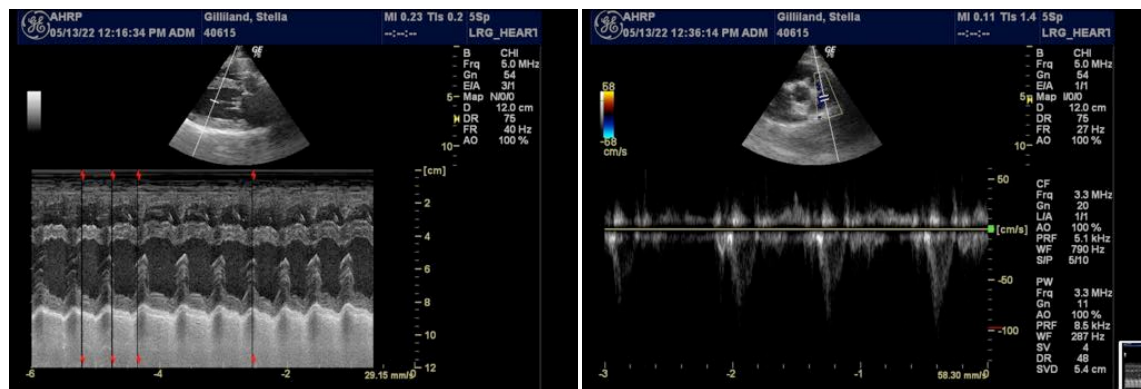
AHRP
05/13/22 12:16:34 PM ADM
Gilliland, Stella
40615
MI 0.23 TIs 0.2 5Sp
LRG_HEART

B CHI
Frq 5.0 MHz
Gn 54
E/A 3/1
Map N/0/0
D 12.0 cm
DR 75
FR 40 Hz
AO 100 %

5
10

[cm]
-2
-4
-6
-8
-10
-12

-6
-4
-2
29.15 mm/s

AHRP
05/13/22 12:36:14 PM ADM
Gilliland, Stella
40615
MI 0.11 TIs 1.4 5Sp
LRG_HEART

68
-68
cm/s

B CHI
Frq 5.0 MHz
Gn 54
E/A 1/1
Map I/0/0
D 12.0 cm
DR 75
FR 27 Hz
AO 100 %

5
10

50
[cm/s]
-50
-100

CF
Frq 3.3 MHz
Gn 20
L/A 1/1
AO 100 %
PRF 5.1 kHz
WF 790 Hz
S/P 5/10

PW
Frq 3.3 MHz
Gn 11
AO 100 %
PRF 8.5 kHz
WF 287 Hz
SV 4
DR 48
SVD 5.4 cm

-3
-2
-1
58.30 mm/s